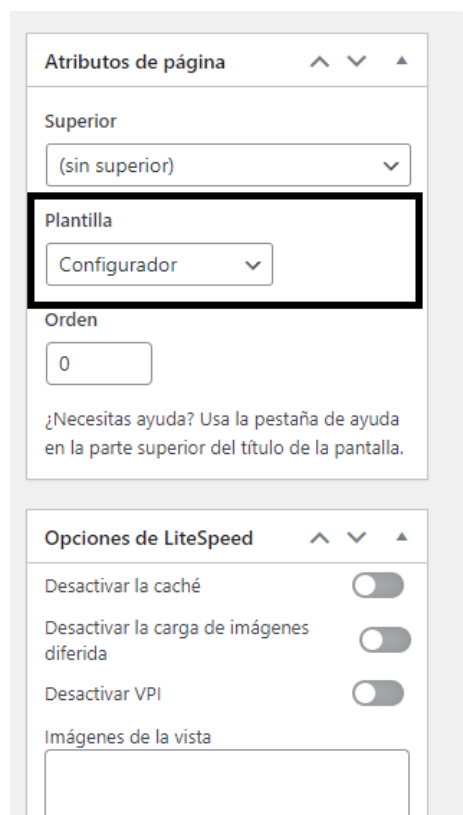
Atributos de página

Superior

(sin superior)

Plantilla

Configurador

Orden

0

¿Necesitas ayuda? Usa la pestaña de ayuda en la parte superior del título de la pantalla.

Opciones de LiteSpeed

Desactivar la caché

Desactivar la carga de imágenes diferida

Desactivar VPI

Imágenes de la vista